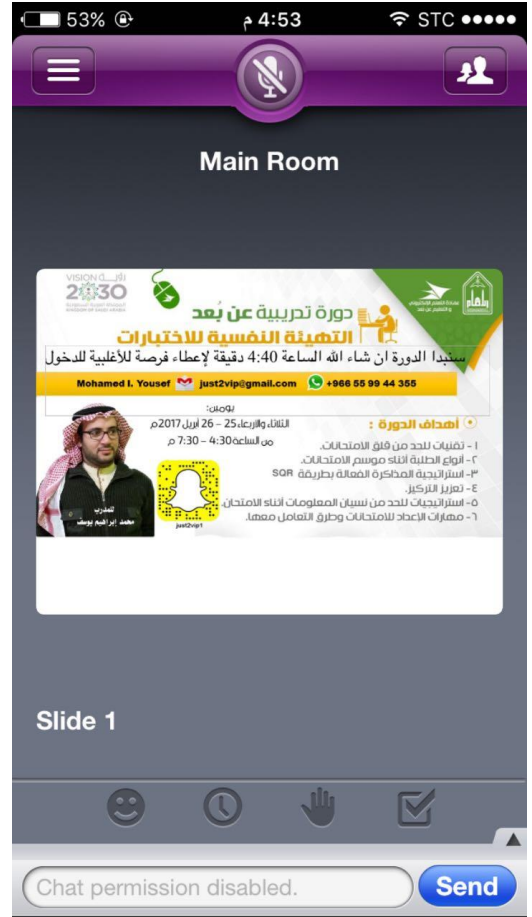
53%
4:53 م
STC

Main Room

VISION رؤية 2030

دورة تدريبية عن بُعد
التهيئة النفسية للاختبارات

سنبدأ الدورة ان شاء الله الساعة 4:40 دقيقة لإعطاء فرصة للأغلبية للدخول

Mohamed I. Yousef just2vip@gmail.com +966 55 99 44 355

يومين:
الثلاثاء والاربعاء 25 – 26 أبريل 2017م
من الساعة 4:30 – 7:30 م

أهداف الدورة :
١- تقنيات للحد من قلق الامتحانات.
٢- أنواع الطلبة أثناء موسم الامتحانات.
٣- استراتيجية المذاكرة الفعالة بطريقة SQR
٤- تعزيز التركيز.
٥- استراتيجيات للحد من نسيان المعلومات أثناء الامتحان
٦- مهارات الإعداد للامتحانات وطرق التعامل معها.

للمدرب
محمد إبراهيم يوسف

just2vip1

Slide 1

Chat permission disabled.
Send